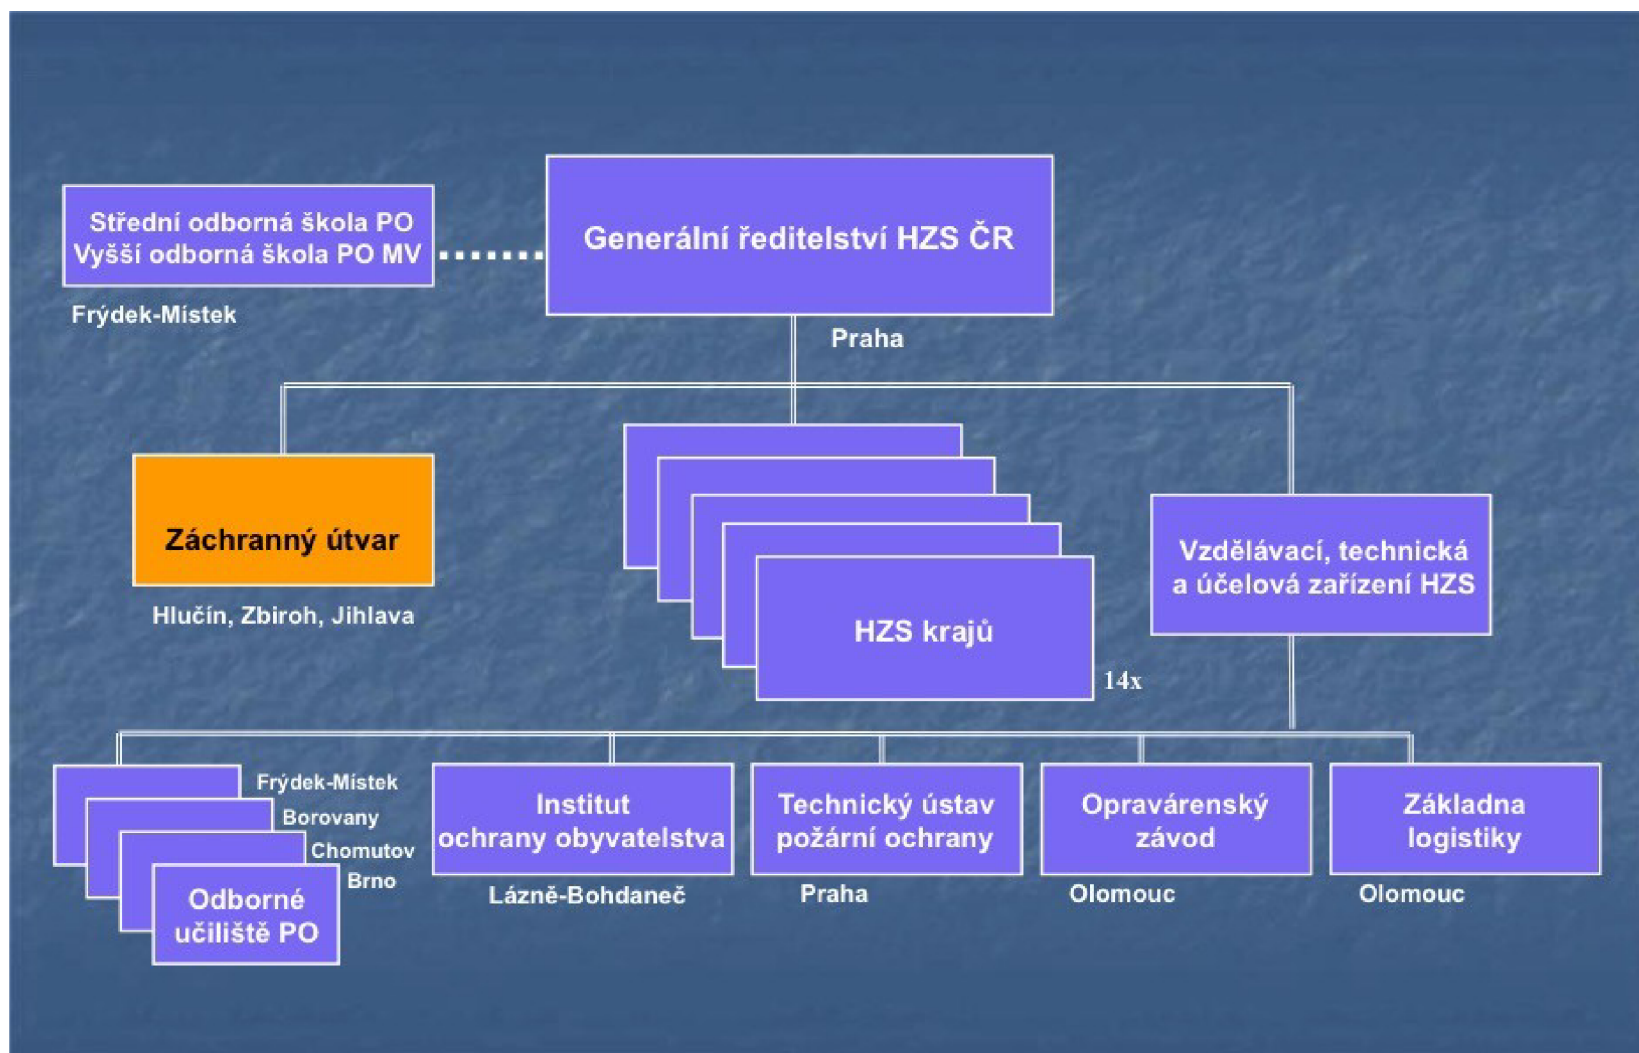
Střední odborná škola PO
Vyšší odborná škola PO MV

Frýdek-Místek

Generální ředitelství HZS ČR

Praha

Záchranný útvar

Hlučín, Zbiroh, Jihlava

HZS krajů

14x

Vzdělávací, technická a účelová zařízení HZS

Frýdek-Místek
Borovany
Chomutov
Brno

Odborné učiliště PO

Institut ochrany obyvatelstva

Lázně-Bohdaneč

Technický ústav požární ochrany

Praha

Opravárenský závod

Olomouc

Základna logistiky

Olomouc